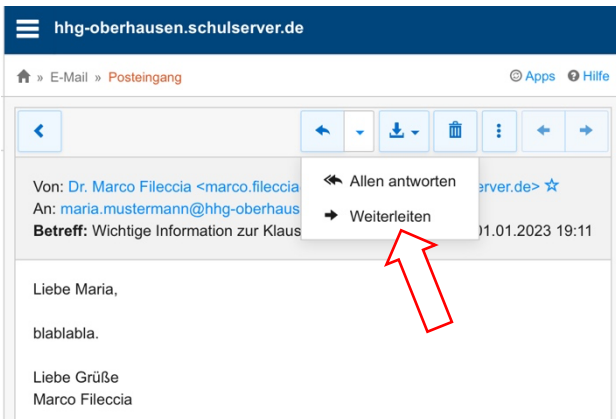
hhg-oberhausen.schulserver.de

» E-Mail » Posteingang

Apps Hilfe

Allen antworten
Weiterleiten

Von: Dr. Marco Fileccia <marco.fileccia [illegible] rver.de>
An: maria.mustermann@hhg-oberhaus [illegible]
Betreff: Wichtige Information zur Klaus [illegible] 01.01.2023 19:11

Liebe Maria,

blablabla.

Liebe Grüße
Marco Fileccia